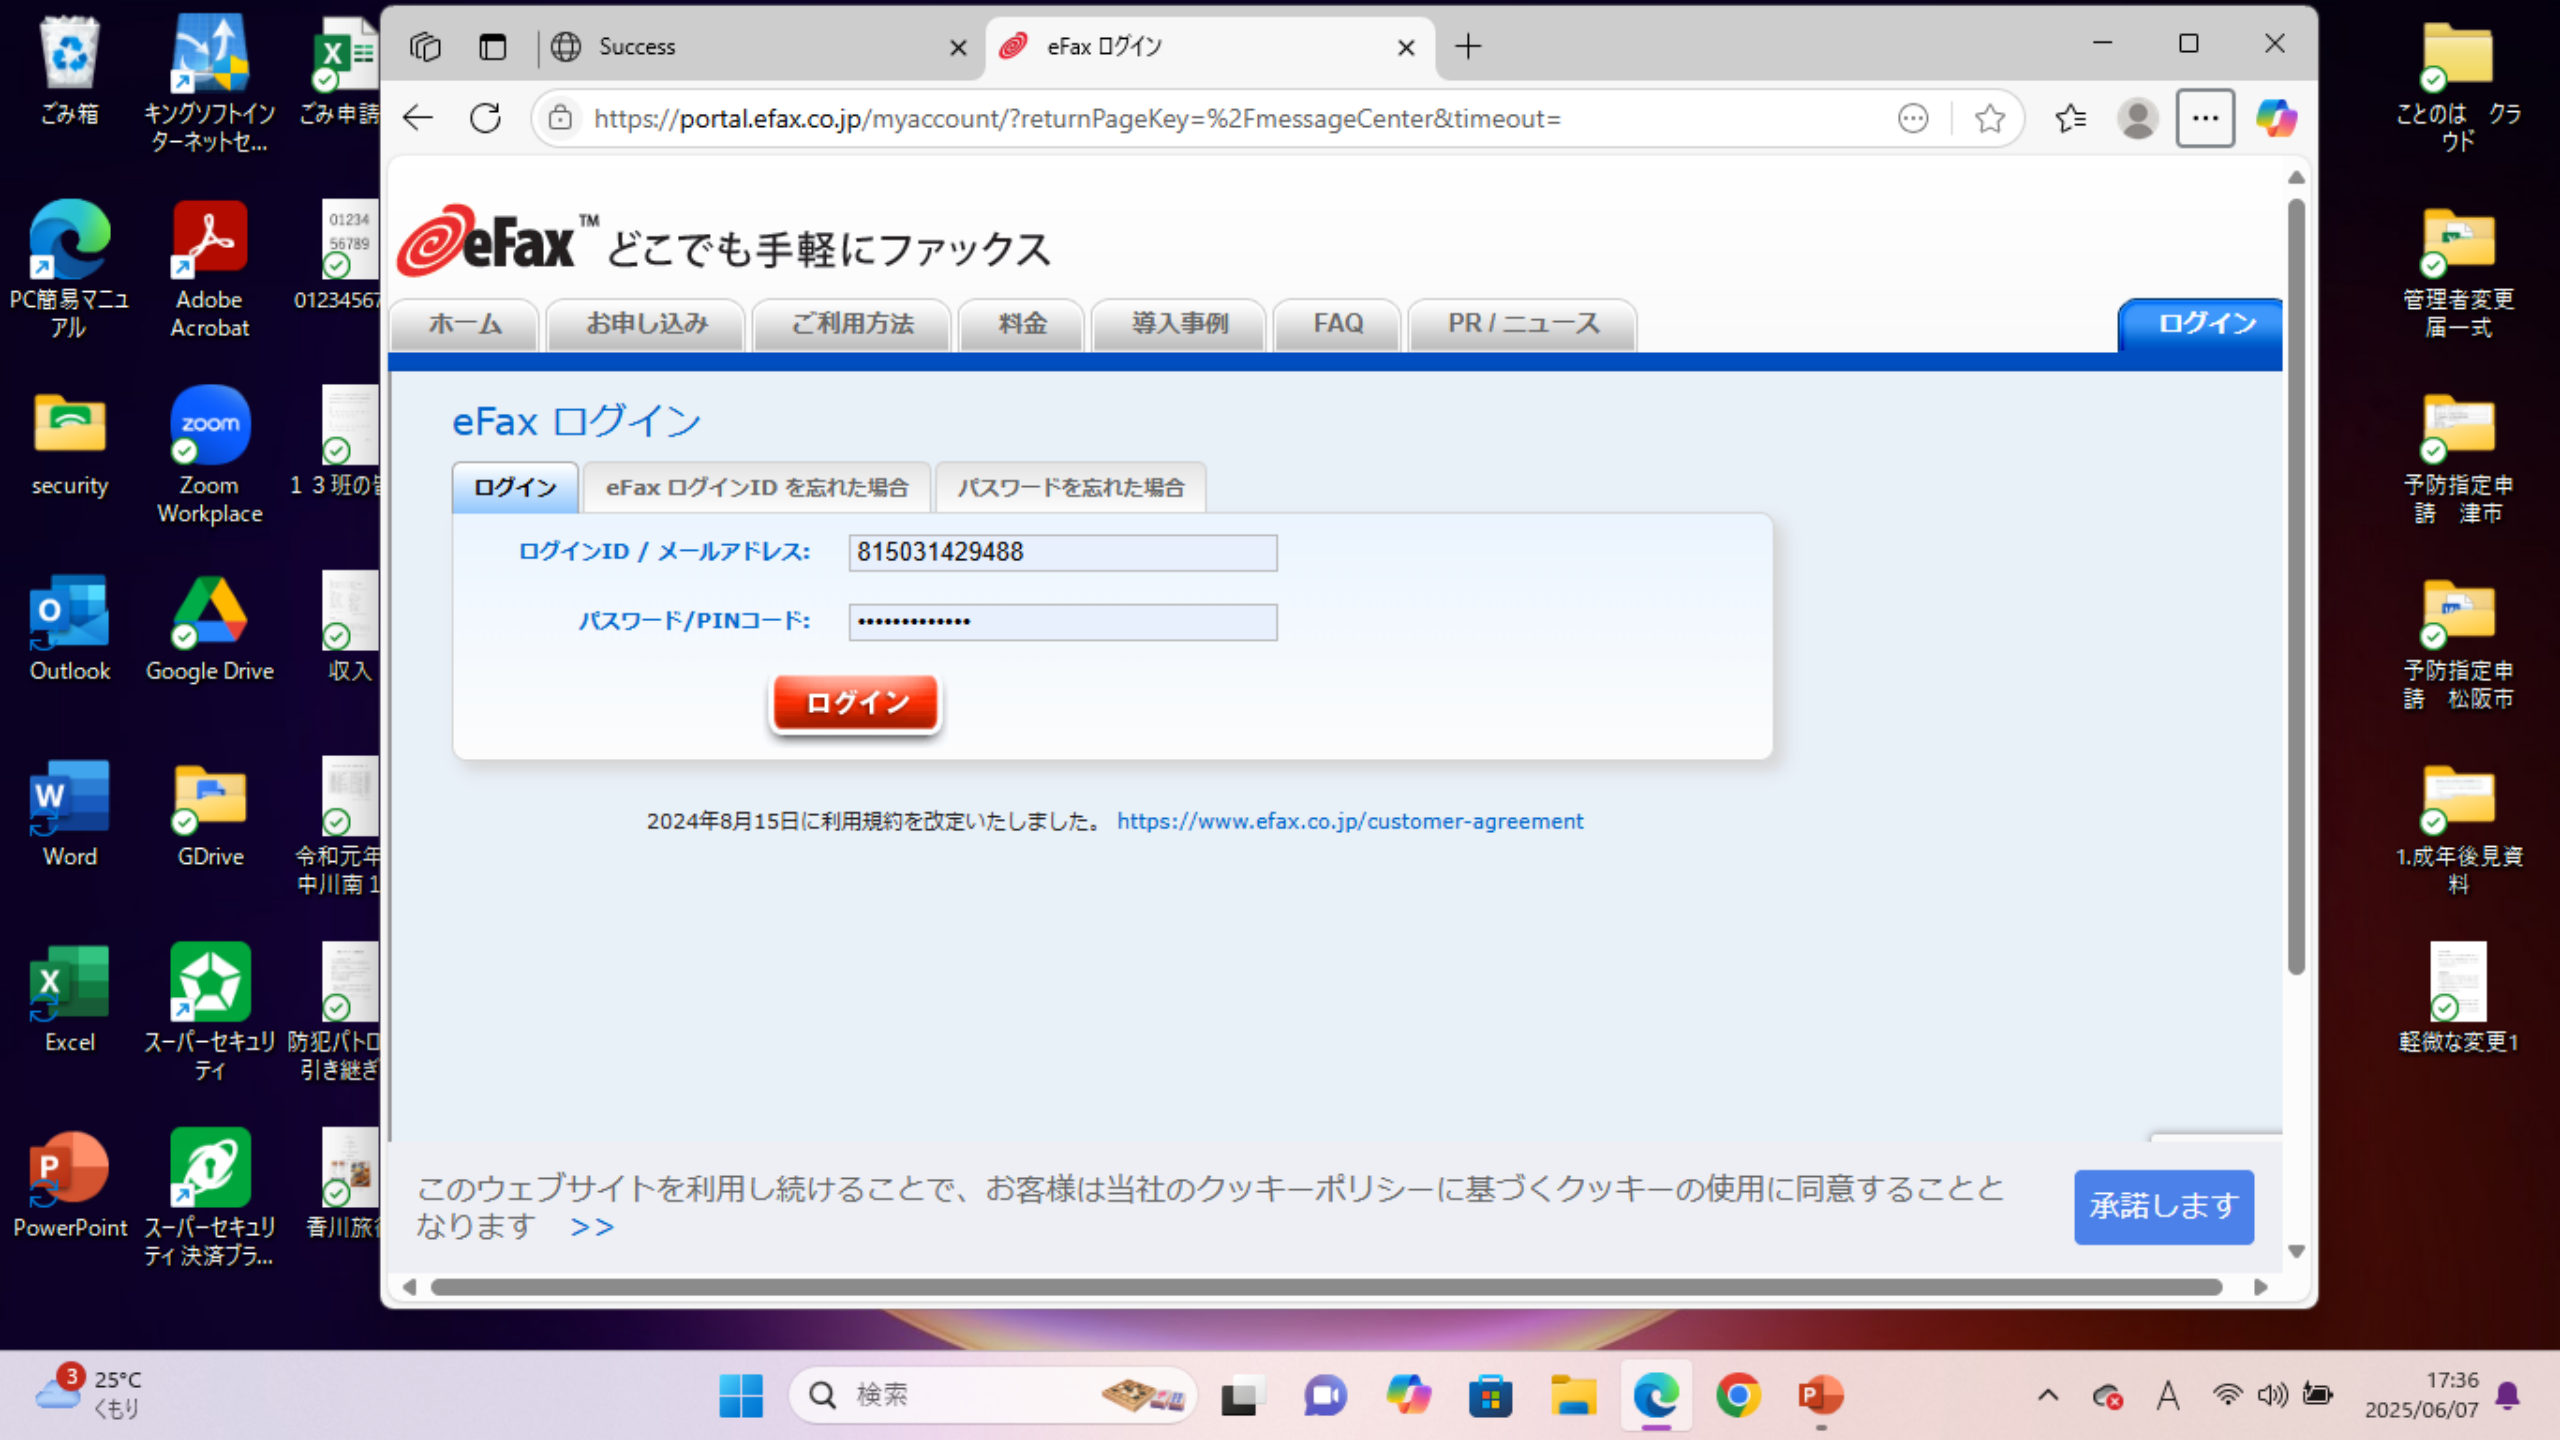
ごみ箱
キングソフトインターネットセ...
ごみ申請
PC簡易マニュアル
Adobe Acrobat
01234567
security
Zoom Workplace
１３班の
Outlook
Google Drive
収入
Word
GDrive
令和元年中川南１
Excel
スーパーセキュリティ
防犯パトロ引き継ぎ
PowerPoint
スーパーセキュリティ 決済プラ...
香川旅

Success
eFax ログイン
https://portal.efax.co.jp/myaccount/?returnPageKey=%2FmessageCenter&timeout=

eFax™ どこでも手軽にファックス
ホーム
お申し込み
ご利用方法
料金
導入事例
FAQ
PR / ニュース
ログイン

eFax ログイン
ログイン
eFax ログインID を忘れた場合
パスワードを忘れた場合
ログインID / メールアドレス:
815031429488
パスワード/PINコード:
••••••••••••••
ログイン

2024年8月15日に利用規約を改定いたしました。 https://www.efax.co.jp/customer-agreement

このウェブサイトを利用し続けることで、お客様は当社のクッキーポリシーに基づくクッキーの使用に同意することとなります >>
承諾します

ことのは クラウド
管理者変更届一式
予防指定申請 津市
予防指定申請 松阪市
1.成年後見資料
軽微な変更1

3
25°C
くもり
検索
17:36
2025/06/07